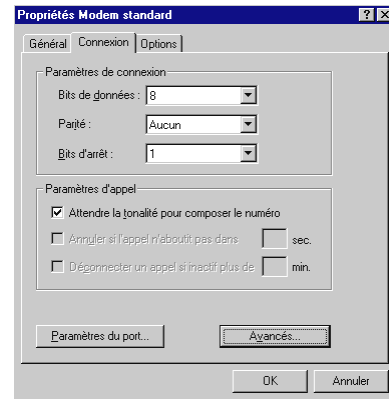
Propriétés Modem standard

? X

Général | Connexion | Options

Paramètres de connexion

Bits de données : 8

Parité : Aucun

Bits d'arrêt : 1

Paramètres d'appel

Attendre la tonalité pour composer le numéro

Annuler si l'appel n'aboutit pas dans sec.

Déconnecter un appel si inactif plus de min.

Paramètres du port...

Avancés...

OK

Annuler